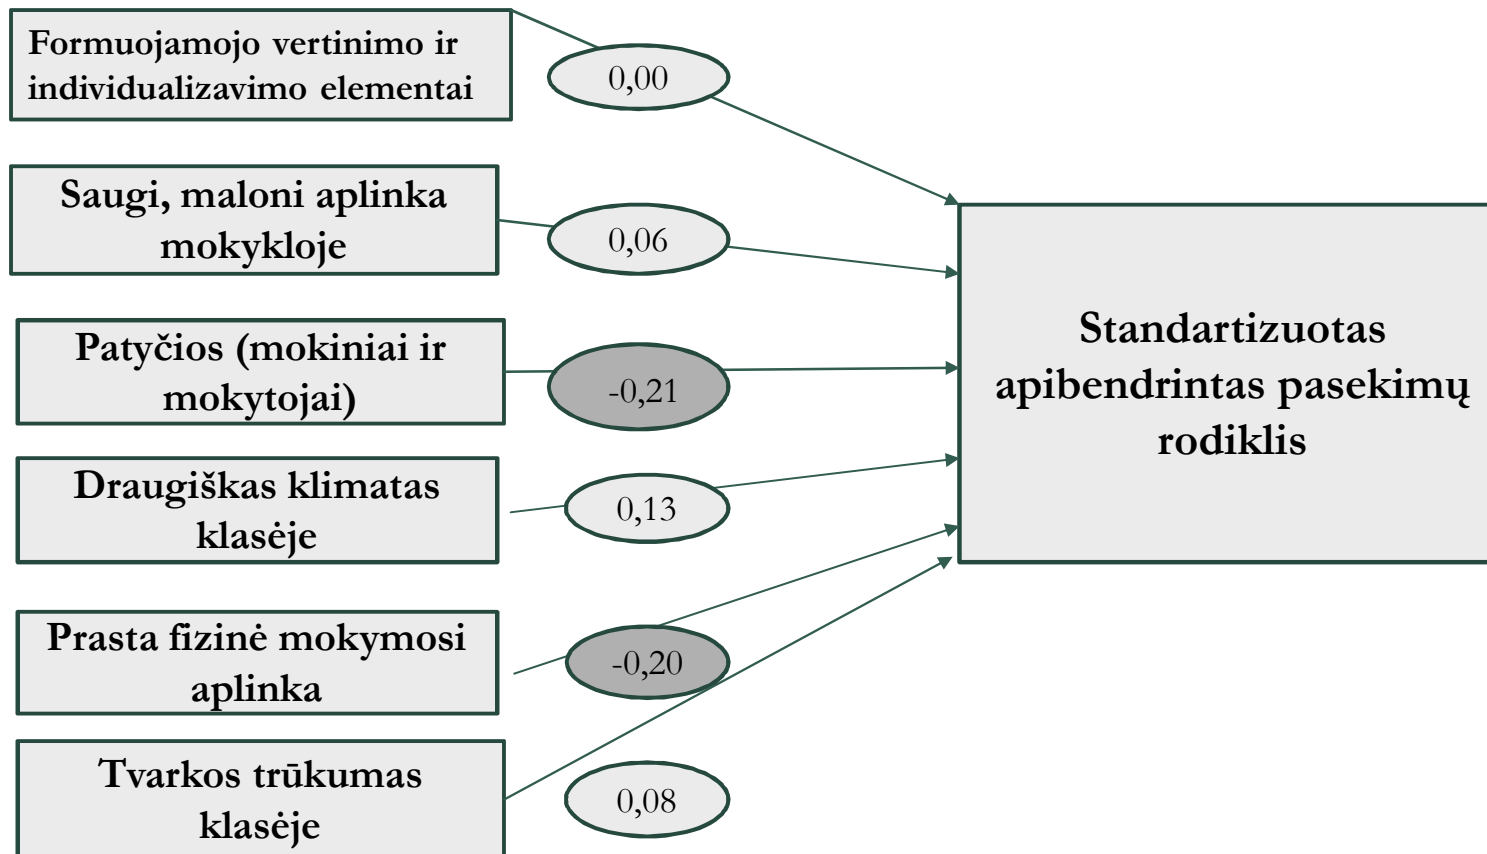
Formuojamojo vertinimo ir individualizavimo elementai

0,00

Saugi, maloni aplinka mokykloje

0,06

Patyčios (mokiniai ir mokytojai)

-0,21

Draugiškas klimatas klasėje

0,13

Prasta fizinė mokymosi aplinka

-0,20

Tvarkos trūkumas klasėje

0,08

Standartizuotas apibendrintas pasekimų rodiklis